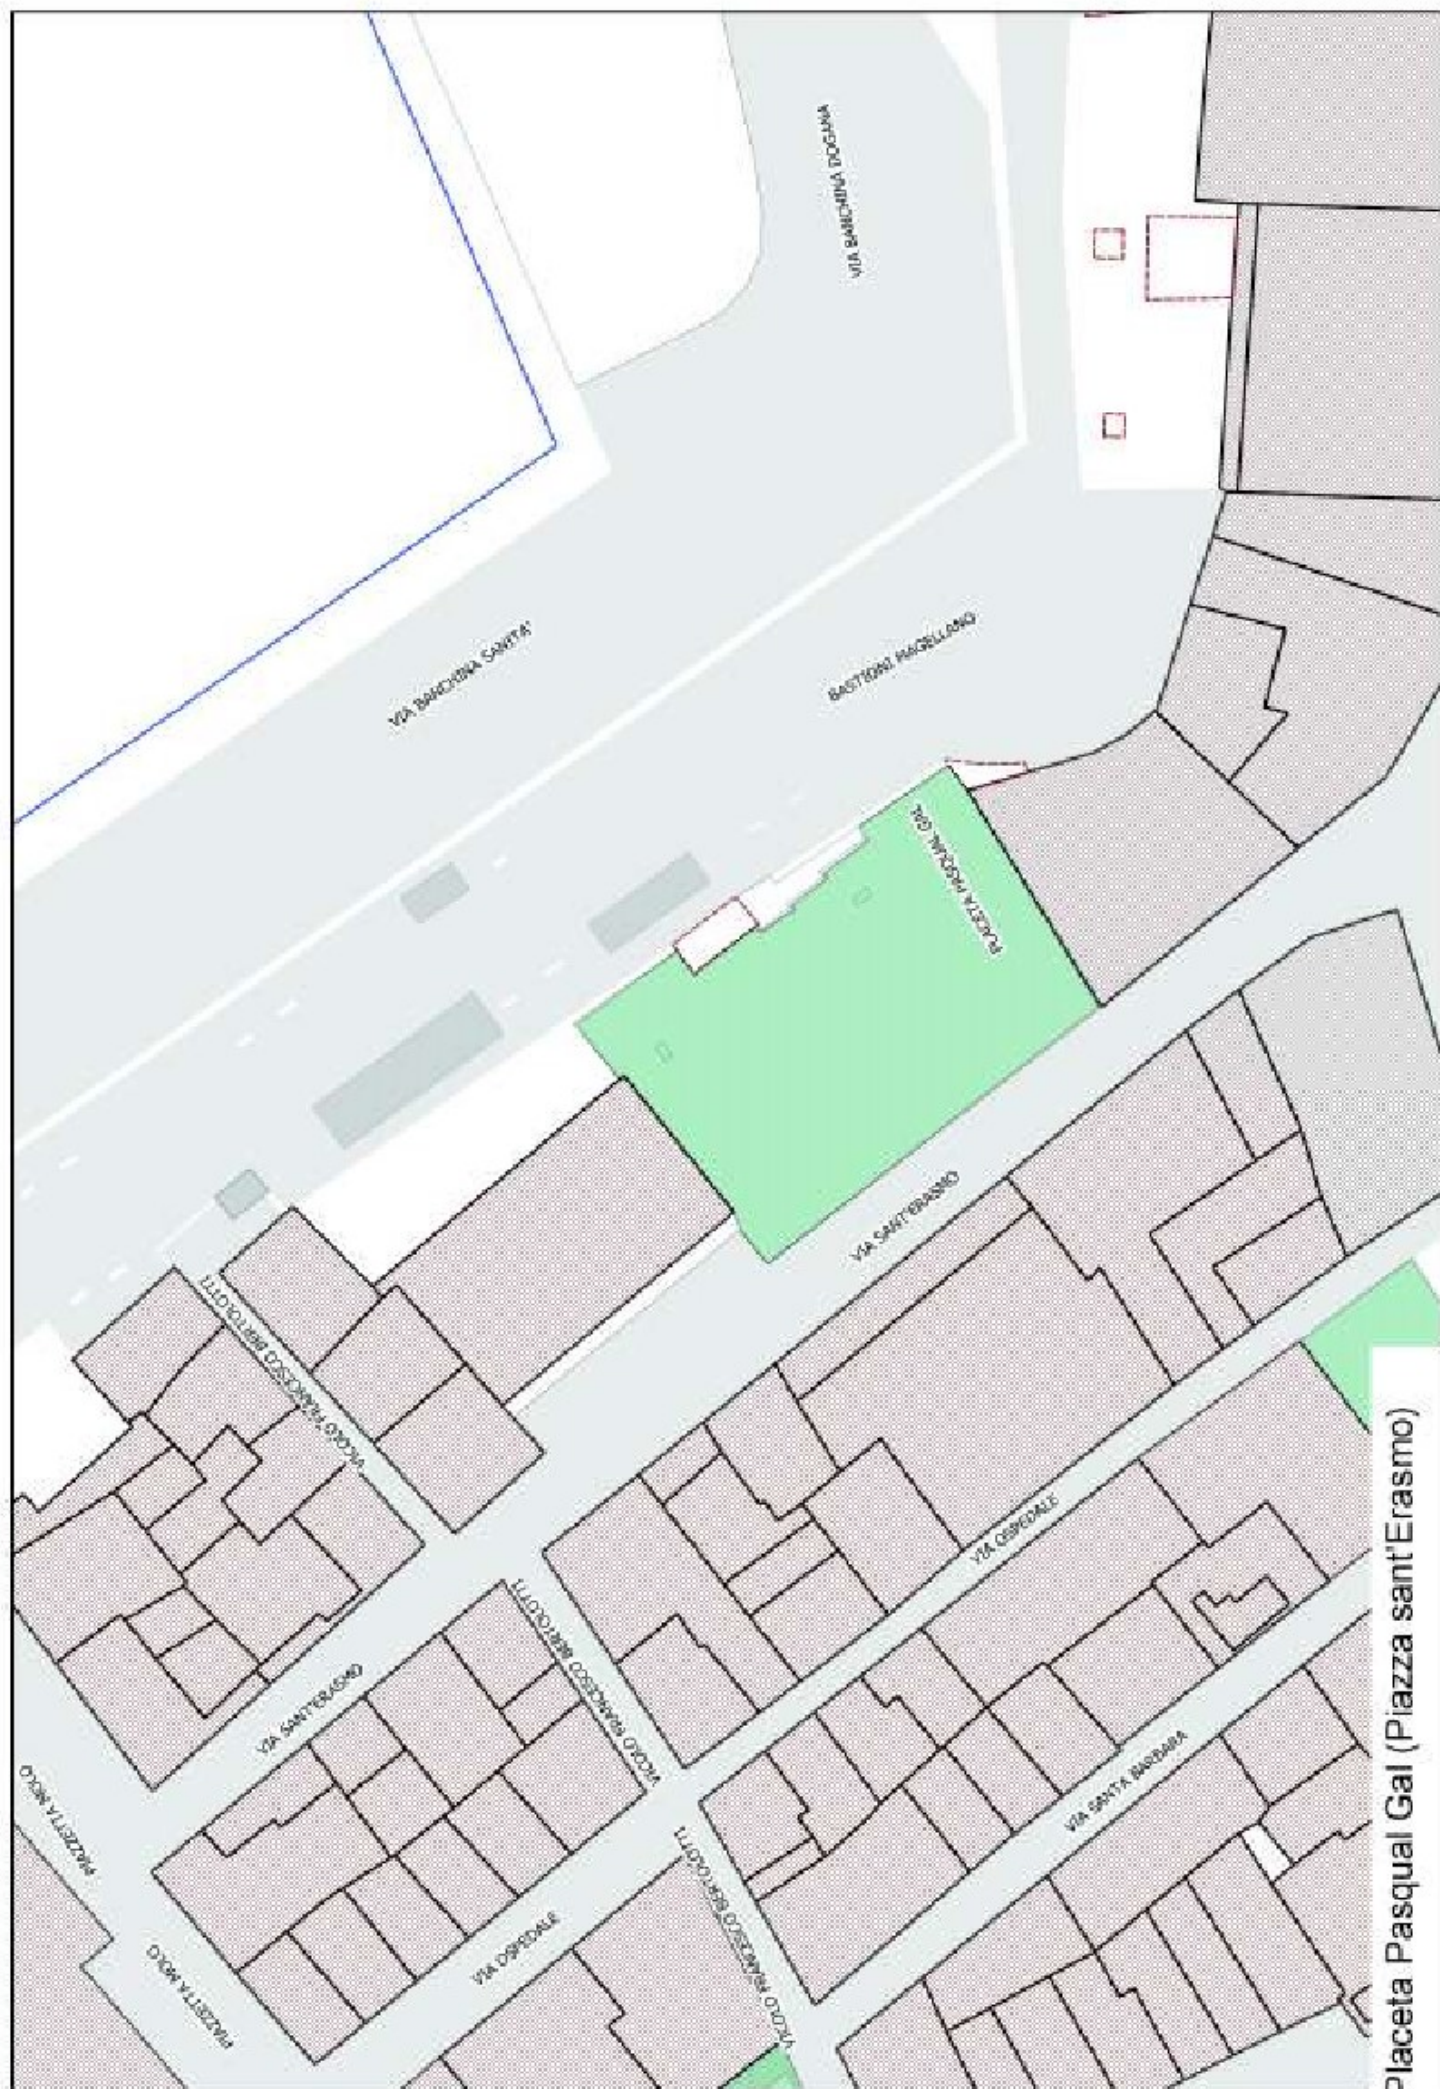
VIA BANCHINA DOGANA

VIA BANCHINA SANITA'

BASTIONI MAGELLANO

PLACETA PASQUAL GAL

VIA SANT'ERASMO

VICOLO FRANCESCO BERTOLOTTI

VIA OSPEDALE

VICOLO FRANCESCO BERTOLOTTI

VIA SANT'ERASMO

PIAZZETTA MOLO

VIA SANTA BARBARA

VICOLO FRANCESCO BERTOLOTTI

PIAZZETTA MOLO

VIA OSPEDALE

Placeta Pasqual Gal (Piazza sant'Erasmo)